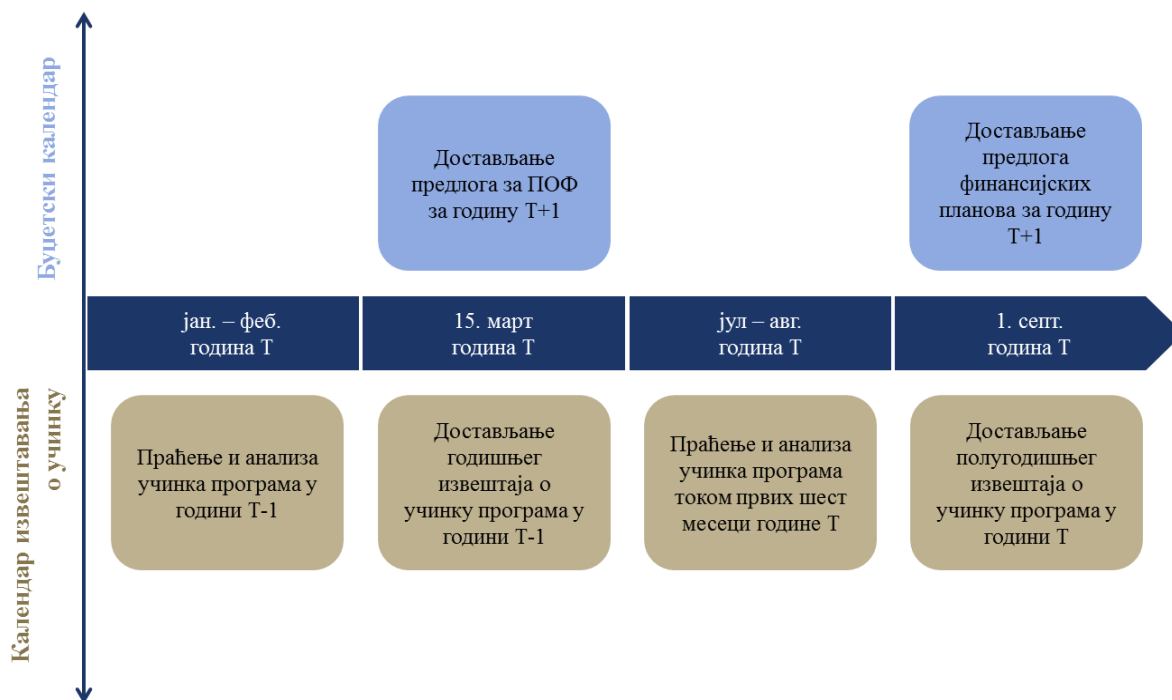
Буџетски календар

Календар извештавања о учинку

Достављање предлога за ПОФ за годину Т+1

Достављање предлога финансијских планова за годину Т+1

јан. – феб. година Т

15. март година Т

јул – авг. година Т

1. септ. година Т

Праћење и анализа учинка програма у години Т-1

Достављање годишњег извештаја о учинку програма у години Т-1

Праћење и анализа учинка програма током првих шест месеци године Т

Достављање полугодишњег извештаја о учинку програма у години Т